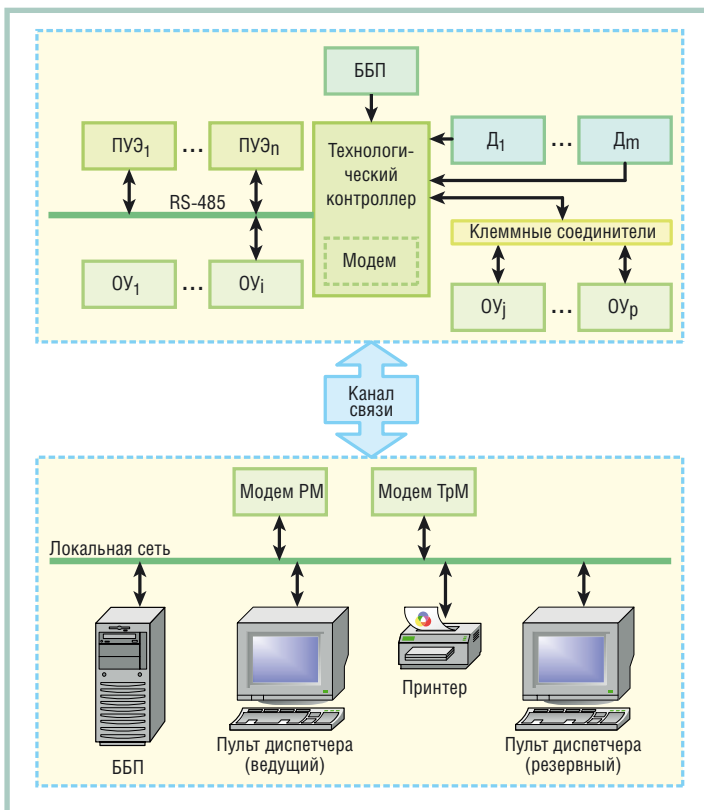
ББП

ПУЭ$_1$ … ПУЭ$_n$

Технологический контроллер

Модем

Д$_1$ … Д$_m$

RS-485

Клеммные соединители

ОУ$_1$ … ОУ$_i$

ОУ$_j$ … ОУ$_p$

Канал связи

Модем РМ

Модем ТрМ

Локальная сеть

Принтер

ББП

Пульт диспетчера (ведущий)

Пульт диспетчера (резервный)